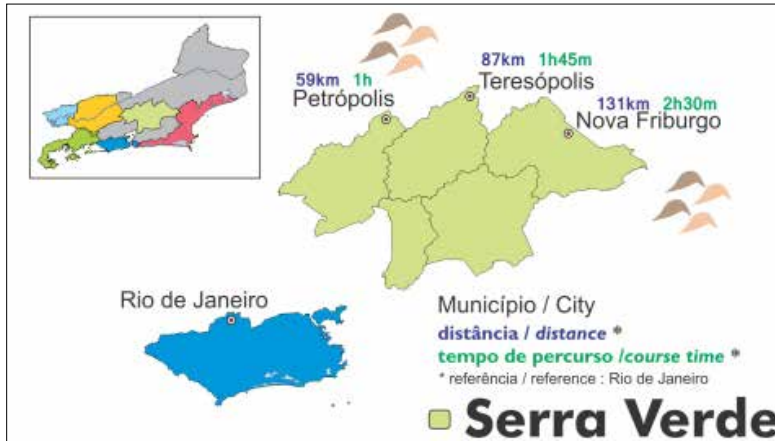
59km 1h
Petrópolis

87km 1h45m
Teresópolis

131km 2h30m
Nova Friburgo

Rio de Janeiro

Município / City
distância / *distance* *
tempo de percurso /*course time* *
* referência / reference : Rio de Janeiro

Serra Verde